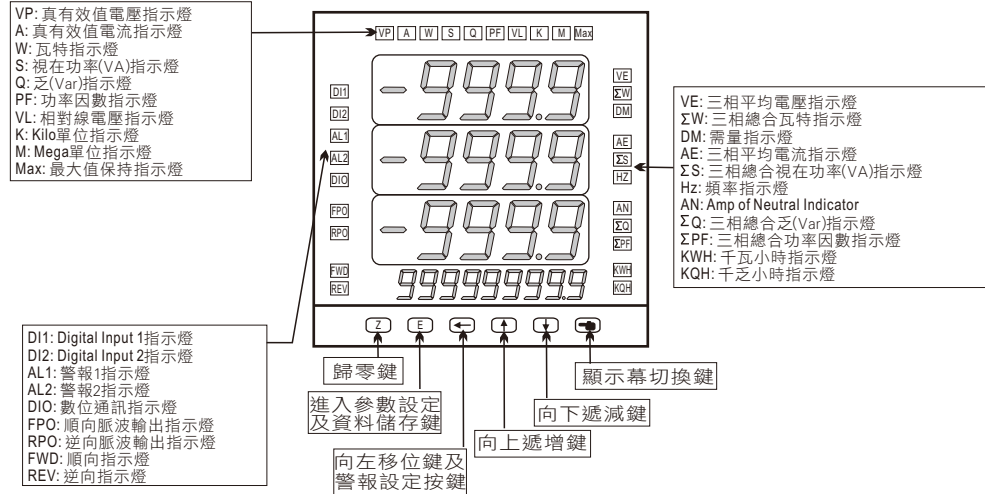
VP: 真有效值電壓指示燈
A: 真有效值電流指示燈
W: 瓦特指示燈
S: 視在功率(VA)指示燈
Q: 乏(Var)指示燈
PF: 功率因數指示燈
VL: 相對線電壓指示燈
K: Kilo單位指示燈
M: Mega單位指示燈
Max: 最大值保持指示燈

VP A W S Q PF VL K M Max

DI1
DI2
AL1
AL2
DIO
FPO
RPO
FWD
REV

-9999
-9999
-9999
99999999

VE
ΣW
DM
AE
ΣS
HZ
AN
ΣQ
ΣPF
KWH
KQH

VE: 三相平均電壓指示燈
ΣW: 三相總合瓦特指示燈
DM: 需量指示燈
AE: 三相平均電流指示燈
ΣS: 三相總合視在功率(VA)指示燈
Hz: 頻率指示燈
AN: Amp of Neutral Indicator
ΣQ: 三相總合乏(Var)指示燈
ΣPF: 三相總合功率因數指示燈
KWH: 千瓦小時指示燈
KQH: 千乏小時指示燈

Z E

DI1: Digital Input 1指示燈
DI2: Digital Input 2指示燈
AL1: 警報1指示燈
AL2: 警報2指示燈
DIO: 數位通訊指示燈
FPO: 順向脈波輸出指示燈
RPO: 逆向脈波輸出指示燈
FWD: 順向指示燈
REV: 逆向指示燈

歸零鍵

進入參數設定及資料儲存鍵

向左移位鍵及警報設定按鍵

向上遞增鍵

向下遞減鍵

顯示幕切換鍵